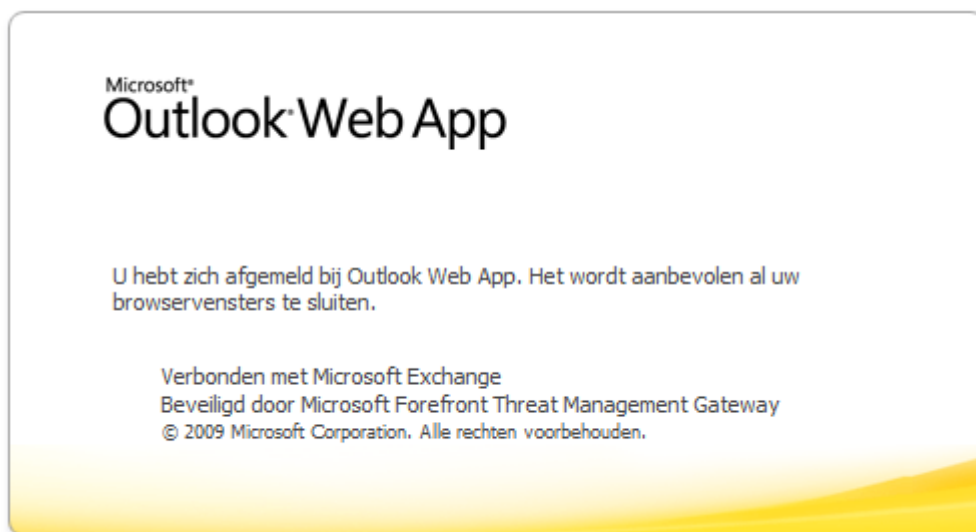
Microsoft®
Outlook® Web App

U hebt zich afgemeld bij Outlook Web App. Het wordt aanbevolen al uw browservensters te sluiten.

Verbonden met Microsoft Exchange
Beveiligd door Microsoft Forefront Threat Management Gateway
© 2009 Microsoft Corporation. Alle rechten voorbehouden.